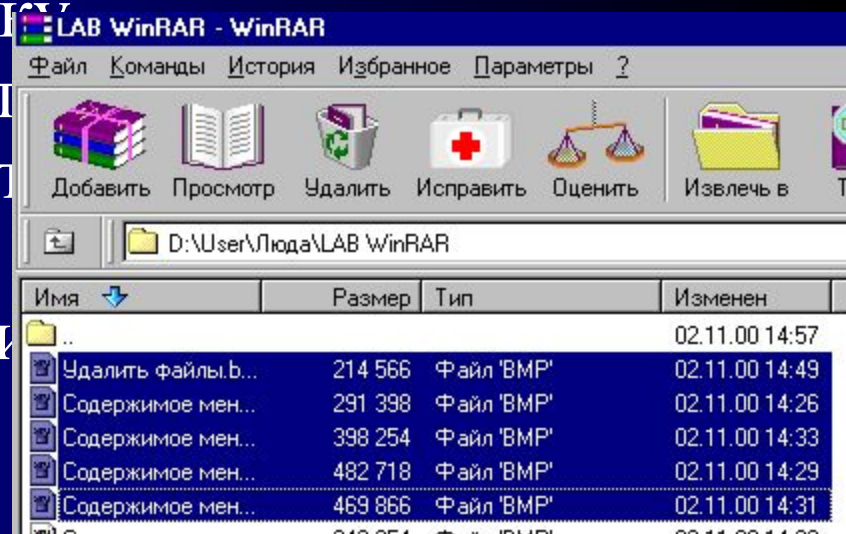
LAB WinRAR - WinRAR

Файл Команды История Избранное Параметры ?

Добавить Просмотр Удалить Исправить Оценить Извлечь в

D:\User\Люда\LAB WinRAR

| Имя | Размер | Тип | Изменен |
|---|---|---|---|
| .. | | | 02.11.00 14:57 |
| Удалить файлы.b... | 214 566 | Файл 'BMP' | 02.11.00 14:49 |
| Содержимое мен... | 291 398 | Файл 'BMP' | 02.11.00 14:26 |
| Содержимое мен... | 398 254 | Файл 'BMP' | 02.11.00 14:33 |
| Содержимое мен... | 482 718 | Файл 'BMP' | 02.11.00 14:29 |
| Содержимое мен... | 469 866 | Файл 'BMP' | 02.11.00 14:31 |
| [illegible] | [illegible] | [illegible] | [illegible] |